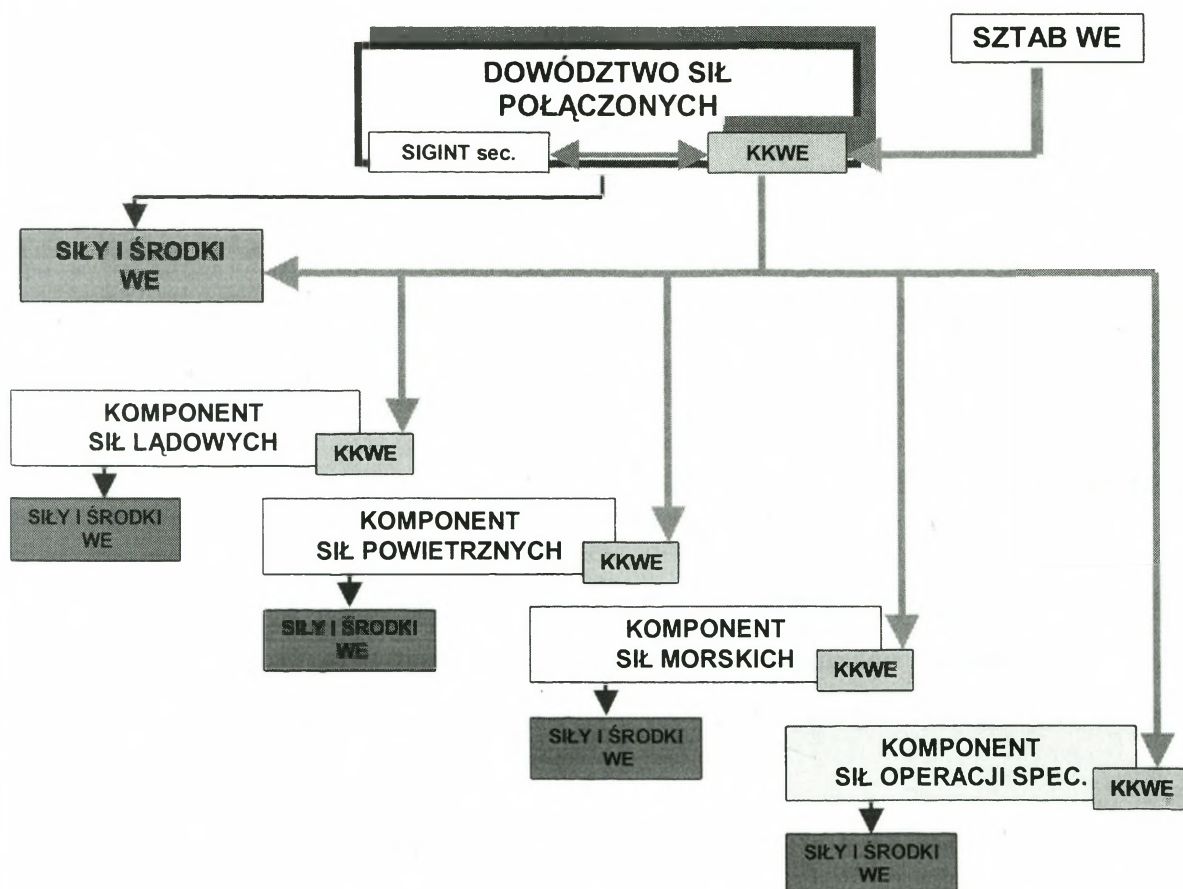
SZTAB WE

DOWÓDZTWO SIŁ POŁĄCZONYCH

SIGINT sec.

KKWE

SIŁY I ŚRODKI WE

KOMPONENT SIŁ LĄDOWYCH

KKWE

SIŁY I ŚRODKI WE

KOMPONENT SIŁ POWIETRZNYCH

KKWE

SIŁY I ŚRODKI WE

KOMPONENT SIŁ MORSKICH

KKWE

SIŁY I ŚRODKI WE

KOMPONENT SIŁ OPERACJI SPEC.

KKWE

SIŁY I ŚRODKI WE